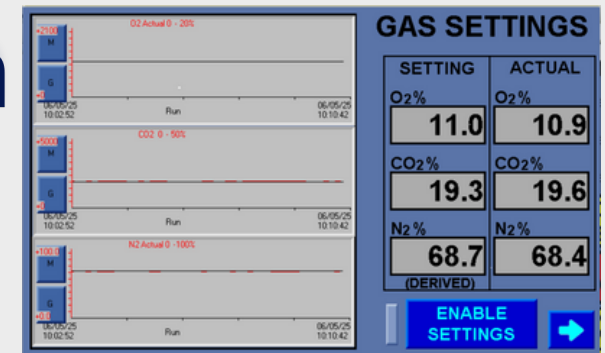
O2 Actual 0 - 20%

+21.00

M

G

+0

06/05/25 10:02:52

Run

06/05/25 10:10:42

CO2 0 - 50%

+5000

M

G

+0

06/05/25 10:02:52

Run

06/05/25 10:10:42

N2 Actual 0 - 100%

+100.0

M

G

+0.0

06/05/25 10:02:52

Run

06/05/25 10:10:42

GAS SETTINGS

| SETTING | ACTUAL |
|---|---|
| $O_2$% | $O_2$% |
| 11.0 | 10.9 |
| $CO_2$% | $CO_2$% |
| 19.3 | 19.6 |
| $N_2$% | $N_2$% |
| 68.7 | 68.4 |
| (DERIVED) | |

ENABLE SETTINGS